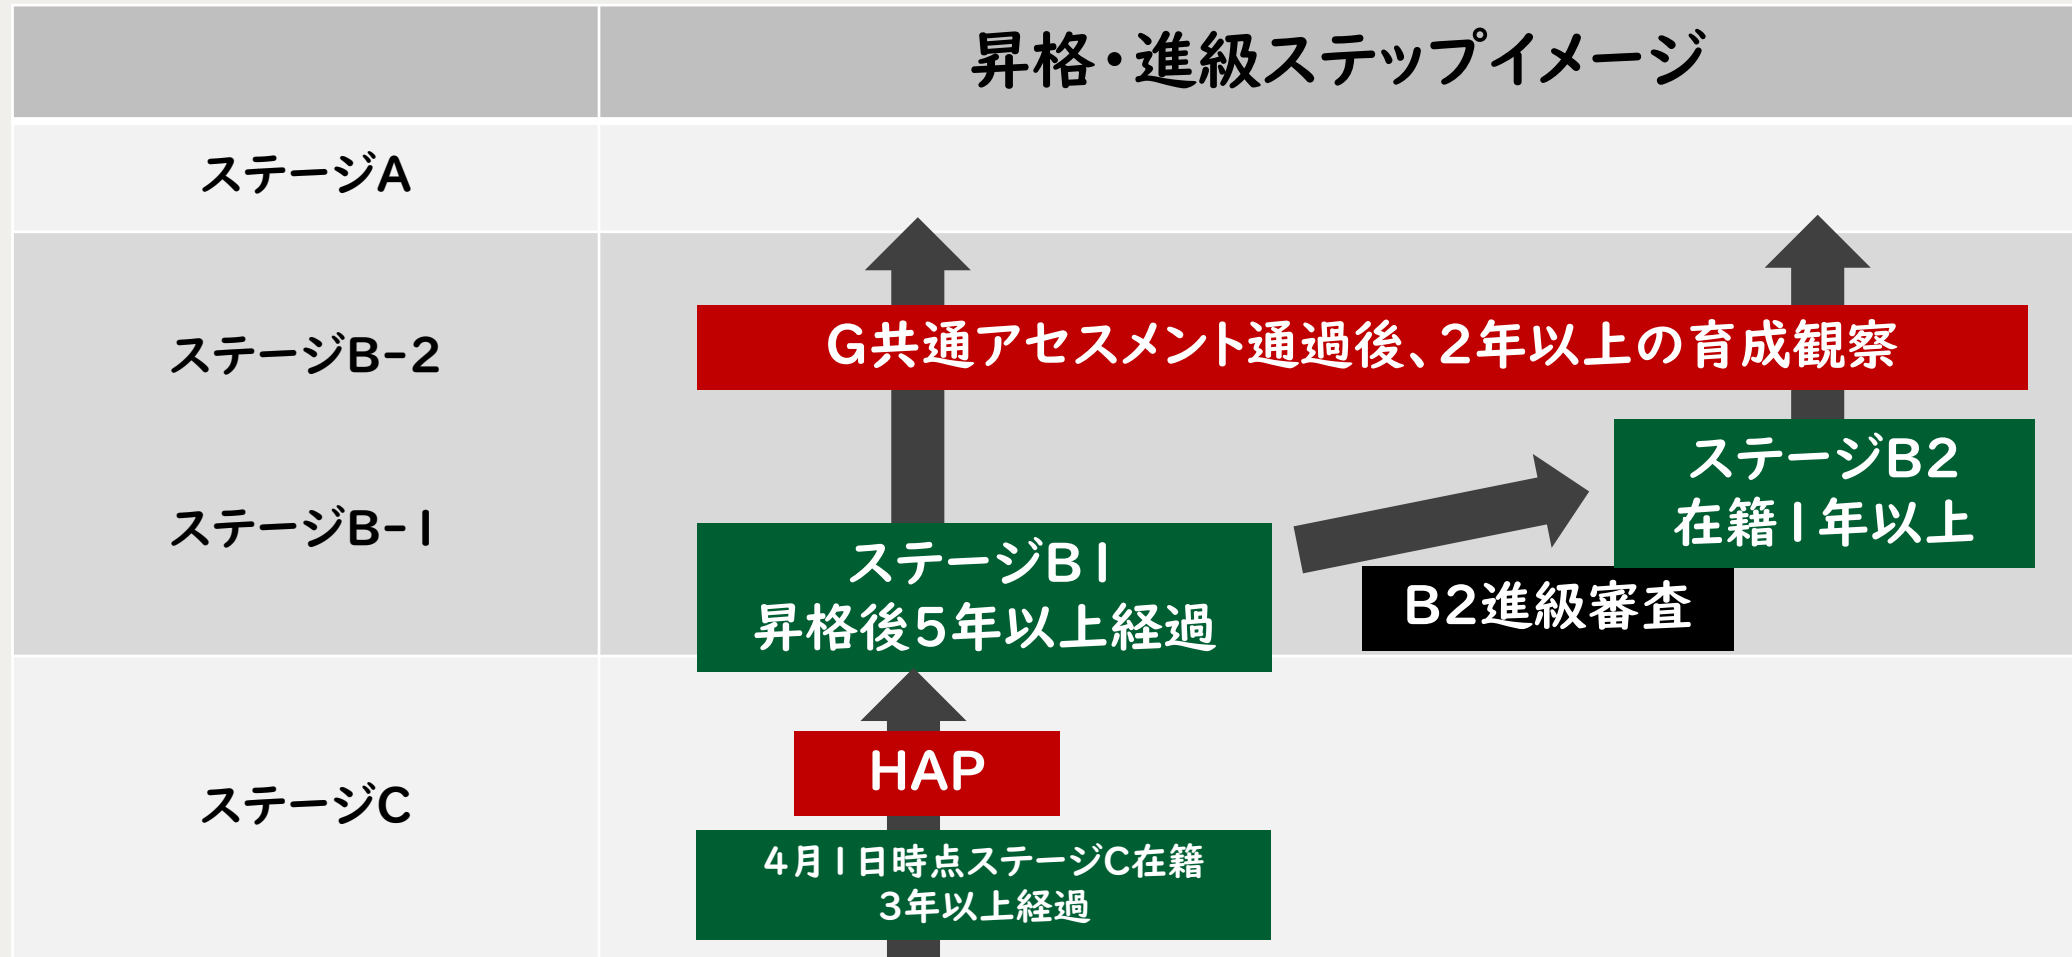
| | 昇格・進級ステップイメージ |
|---|---|
| ステージA | |
| ステージB-2 | G共通アセスメント通過後、2年以上の育成観察 |
| ステージB-1 | ステージB1 昇格後5年以上経過 |
| ステージC | HAP |

ステージB2
在籍1年以上

B2進級審査

4月1日時点ステージC在籍
3年以上経過